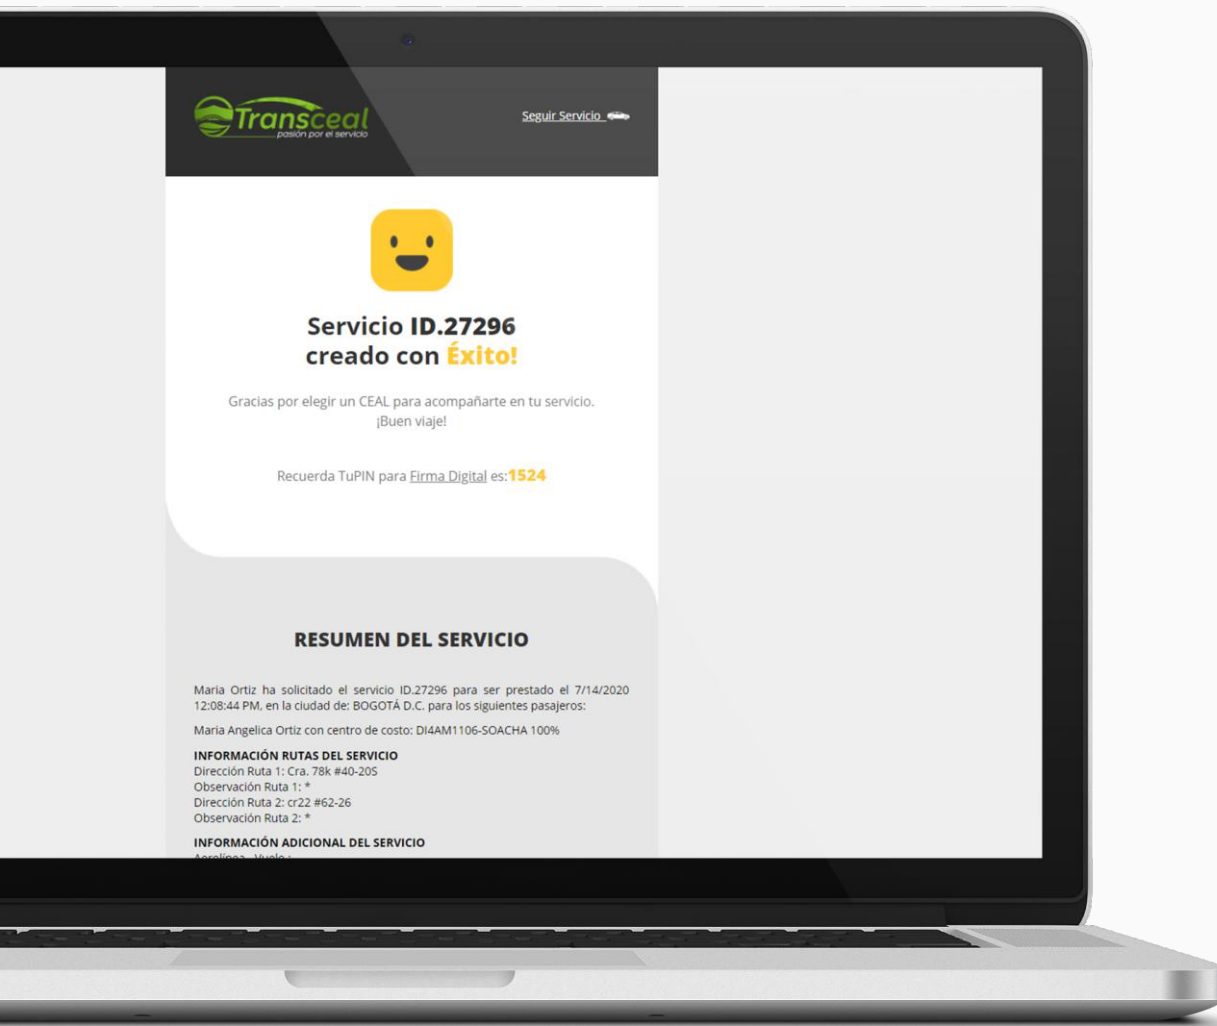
Transceal
pasión por el servicio

Seguir Servicio

Servicio ID.27296
creado con Éxito!

Gracias por elegir un CEAL para acompañarte en tu servicio.
¡Buen viaje!

Recuerda TuPIN para Firma Digital es:1524

RESUMEN DEL SERVICIO

Maria Ortiz ha solicitado el servicio ID.27296 para ser prestado el 7/14/2020 12:08:44 PM, en la ciudad de: BOGOTÁ D.C. para los siguientes pasajeros:

Maria Angelica Ortiz con centro de costo: DI4AM1106-SOACHA 100%

INFORMACIÓN RUTAS DEL SERVICIO
Dirección Ruta 1: Cra. 78k #40-20S
Observación Ruta 1: *
Dirección Ruta 2: cr22 #62-26
Observación Ruta 2: *

INFORMACIÓN ADICIONAL DEL SERVICIO
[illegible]